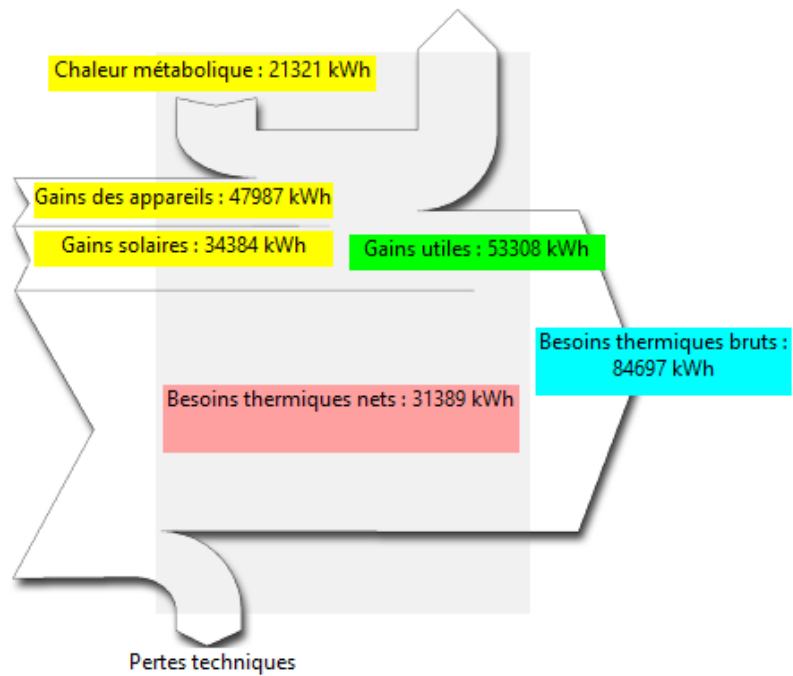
Chaleur métabolique : 21321 kWh

Gains des appareils : 47987 kWh

Gains solaires : 34384 kWh

Gains utiles : 53308 kWh

Besoins thermiques bruts : 84697 kWh

Besoins thermiques nets : 31389 kWh

Pertes techniques